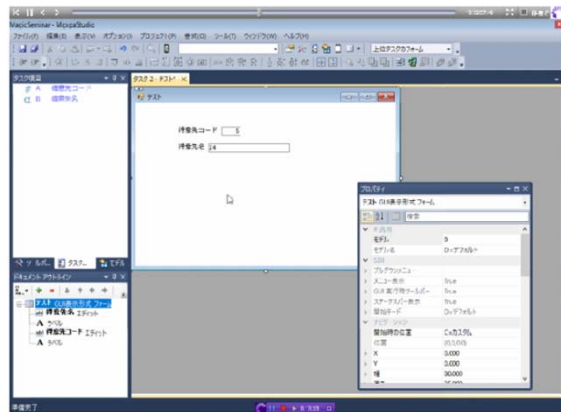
MagicSeminar - MicxpaStudio

ファイル(F) 編集(E) 表示(V) オプション(O) プロジェクト(P) 書式(O) ツール(T) ウィンドウ(W) ヘルプ(H)

上位タスクでフォーム

タスク一覧

1 A 得意先コード

2 B 得意先名

タスク 2 - テスト

テスト

得意先コード 5

得意先名 14

ドキュメント アウトライン

テスト (SDI表示形式 フォーム)

得意先名 エディット

A ラベル

得意先コード エディット

A ラベル

プロパティ

テスト (SDI表示形式 フォーム)

検索

モデル 0

モデル名 ロ-デフォルト

プルダウンメニュー

メニュー表示 True

SDI 実行時ツールバー True

ステータスバー表示 True

開始モード ロ-デフォルト

開始時の位置 Cの方スタム

位置

X 0.000

Y 0.000

幅 30.000

準備完了